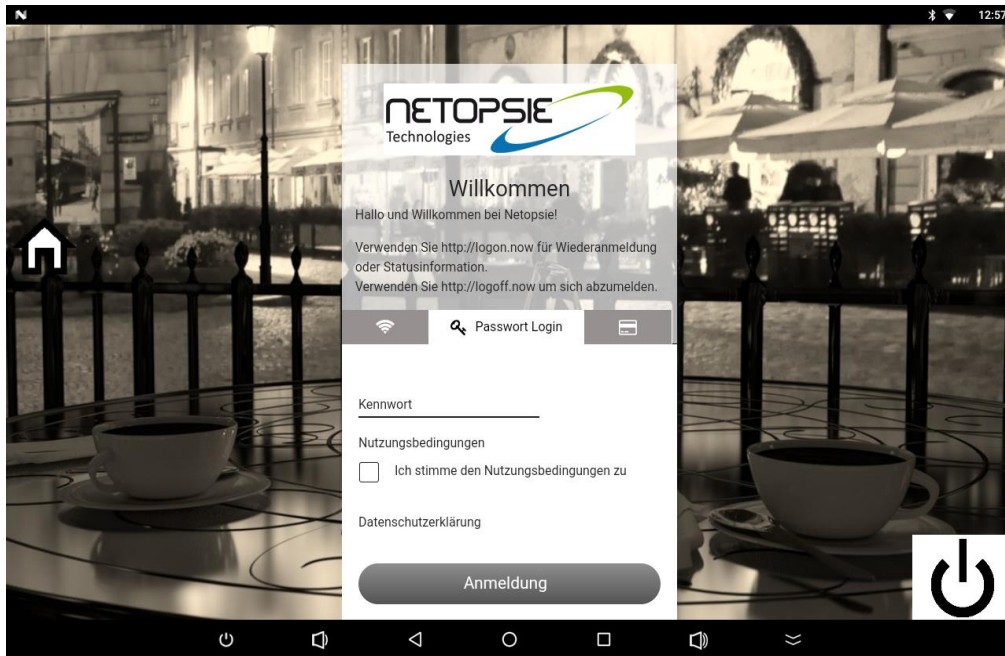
N

12:57

NETOPSIE
Technologies

Willkommen

Hallo und Willkommen bei Netopsie!

Verwenden Sie http://logon.now für Wiederanmeldung oder Statusinformation.
Verwenden Sie http://logoff.now um sich abzumelden.

Passwort Login

Kennwort

Nutzungsbedingungen

Ich stimme den Nutzungsbedingungen zu

Datenschutzerklärung

Anmeldung